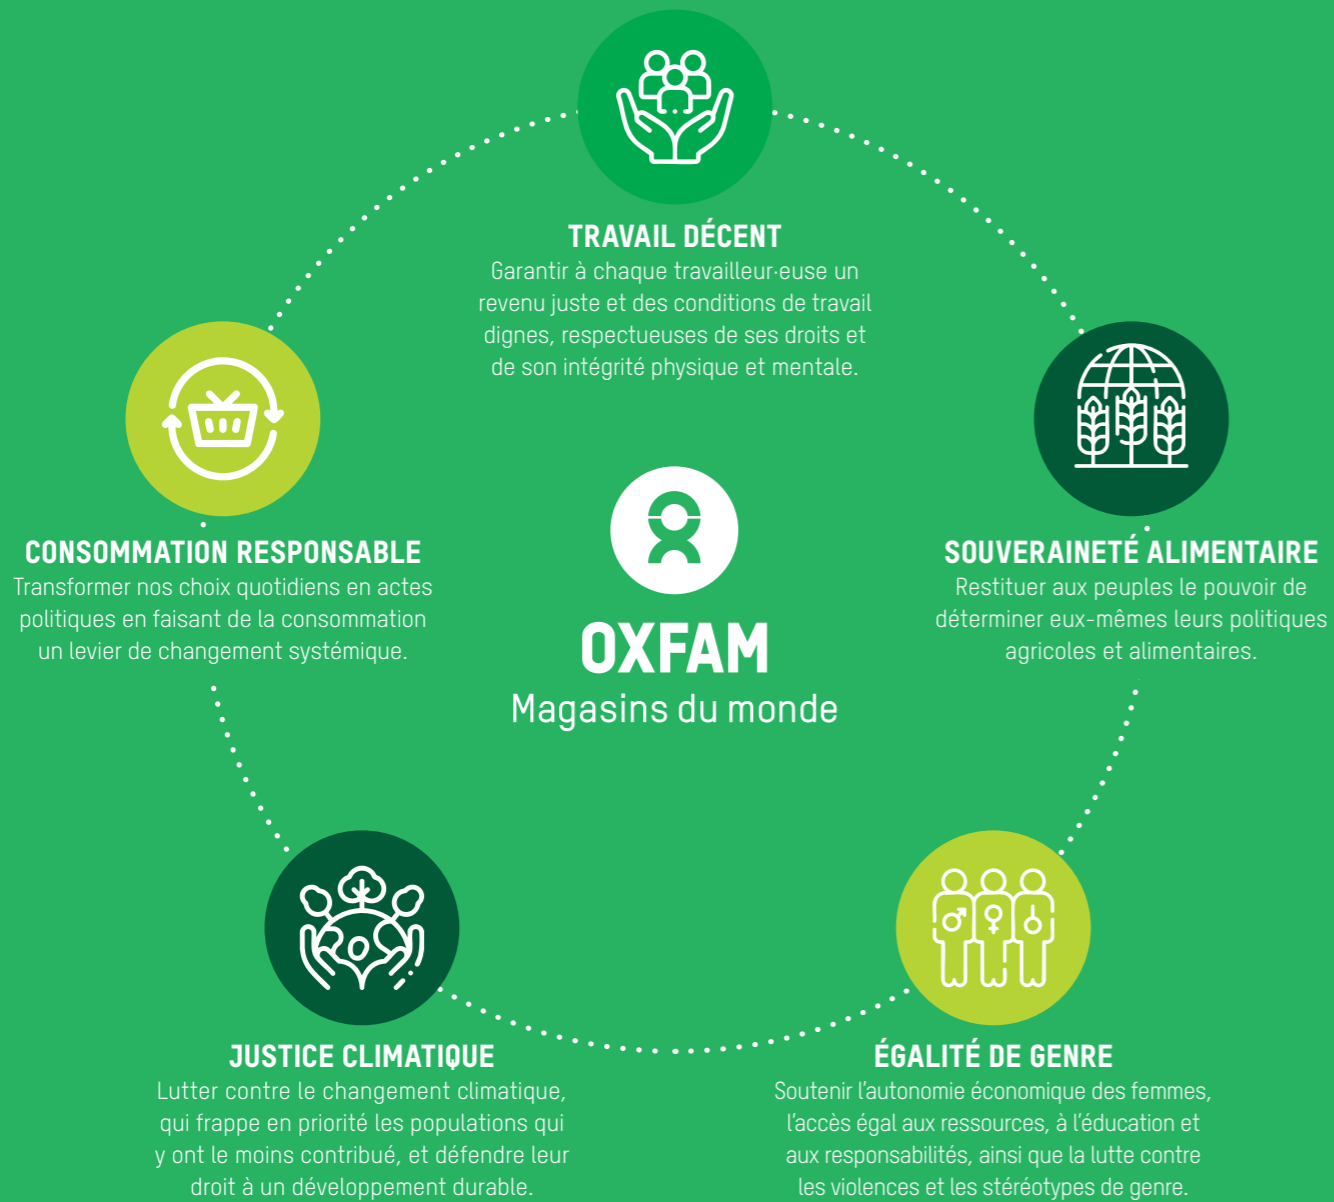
TRAVAIL DÉCENT
Garantir à chaque travailleur·euse un revenu juste et des conditions de travail dignes, respectueuses de ses droits et de son intégrité physique et mentale.

CONSOMMATION RESPONSABLE
Transformer nos choix quotidiens en actes politiques en faisant de la consommation un levier de changement systémique.

OXFAM
Magasins du monde

SOUVERAINETÉ ALIMENTAIRE
Restituer aux peuples le pouvoir de déterminer eux-mêmes leurs politiques agricoles et alimentaires.

JUSTICE CLIMATIQUE
Lutter contre le changement climatique, qui frappe en priorité les populations qui y ont le moins contribué, et défendre leur droit à un développement durable.

ÉGALITÉ DE GENRE
Soutenir l'autonomie économique des femmes, l'accès égal aux ressources, à l'éducation et aux responsabilités, ainsi que la lutte contre les violences et les stéréotypes de genre.